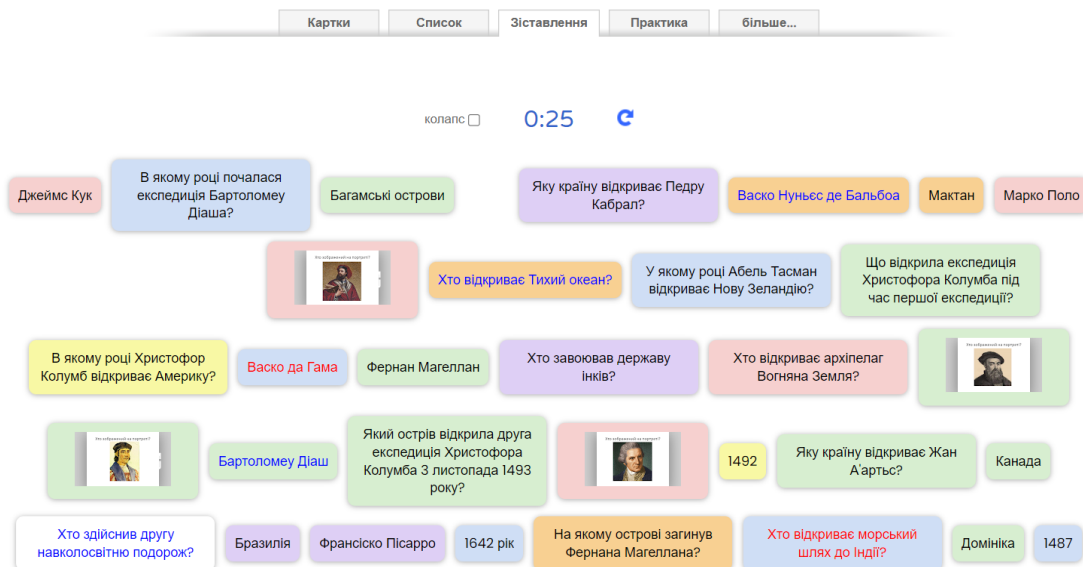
Картки | Список | Зіставлення | Практика | більше...

колапс

0:25

Джеймс Кук

В якому році почалася експедиція Бартоломеу Діаша?

Багамські острови

Яку країну відкриває Педру Кабрал?

Васко Нуньєс де Бальбоа

Мактан

Марко Поло

Хто зображений на портреті?

Хто відкриває Тихий океан?

У якому році Абель Тасман відкриває Нову Зеландію?

Що відкрила експедиція Христофора Колумба під час першої експедиції?

В якому році Христофор Колумб відкриває Америку?

Васко да Гама

Фернан Магеллан

Хто завоював державу інків?

Хто відкриває архіпелаг Вогняна Земля?

Хто зображений на портреті?

Хто зображений на портреті?

Бартоломеу Діаш

Який острів відкрила друга експедиція Христофора Колумба 3 листопада 1493 року?

Хто зображений на портреті?

1492

Яку країну відкриває Жан А'артьс?

Канада

Хто здійснив другу навколосвітню подорож?

Бразилія

Франсіско Пісарро

1642 рік

На якому острові загинув Фернана Магеллана?

Хто відкриває морський шлях до Індії?

Домініка

1487